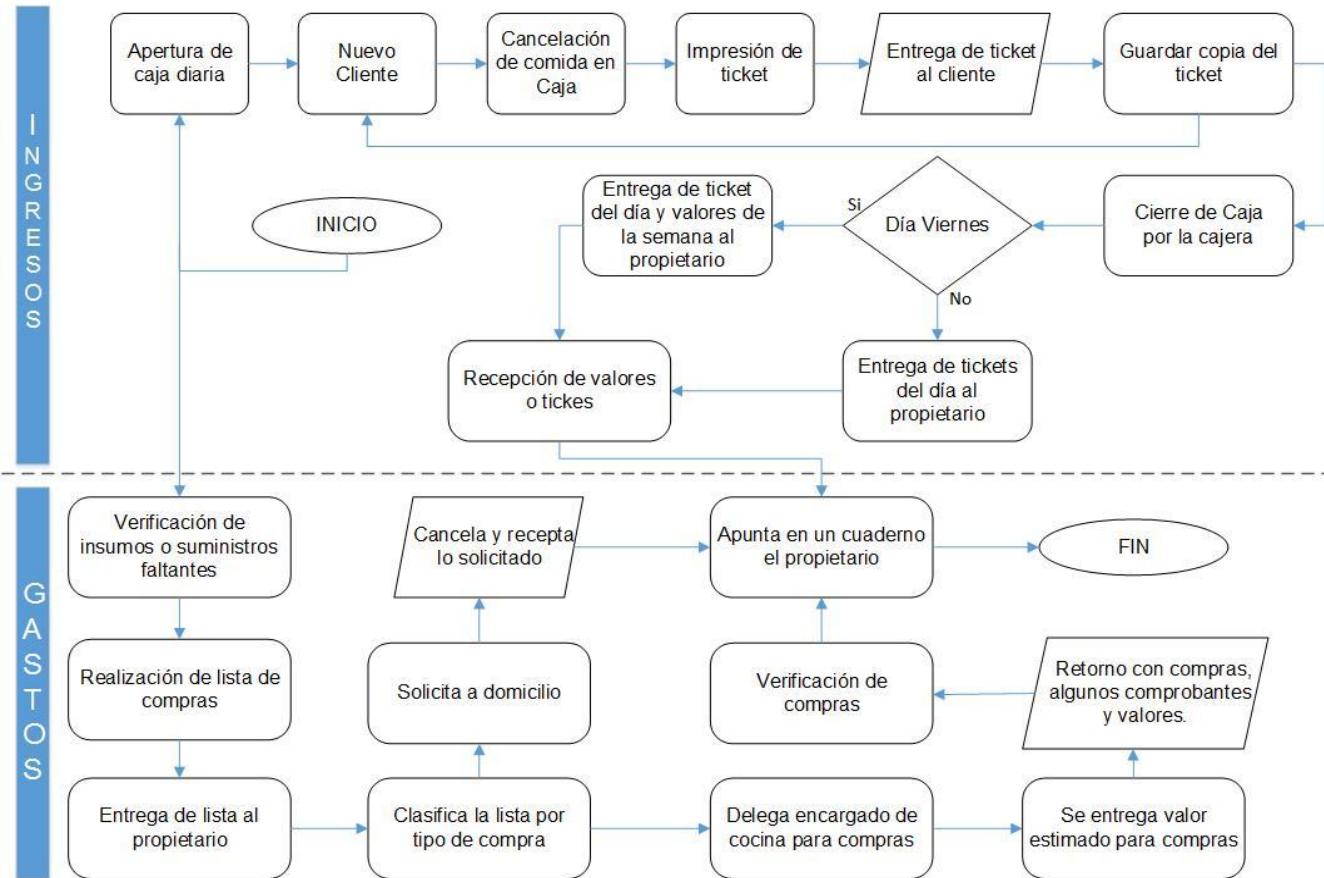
INGRESOS

Apertura de caja diaria

Nuevo Cliente

Cancelación de comida en Caja

Impresión de ticket

Entrega de ticket al cliente

Guardar copia del ticket

INICIO

Entrega de ticket del día y valores de la semana al propietario

Si

Día Viernes

No

Cierre de Caja por la cajera

Recepción de valores o tickes

Entrega de tickets del día al propietario

GASTOS

Verificación de insumos o suministros faltantes

Cancela y recepta lo solicitado

Apunta en un cuaderno el propietario

FIN

Realización de lista de compras

Solicita a domicilio

Verificación de compras

Retorno con compras, algunos comprobantes y valores.

Entrega de lista al propietario

Clasifica la lista por tipo de compra

Delega encargado de cocina para compras

Se entrega valor estimado para compras